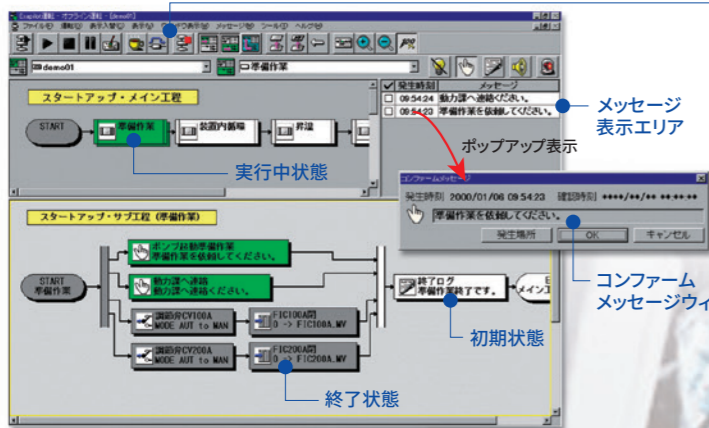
Exapilot - オフライン運転 - [demo01]
ファイル(F) 運転(O) 表示(V) 表示(S) ウィンドウ(W) メッセージ(M) ツール(T) ヘルプ(H)

demo01
準備作業

スタートアップ・メイン工程
START
準備作業
装置内置換
昇温

実行中状態

発生時刻 | メッセージ
09:54:24 | 動力課へ連絡ください。
09:54:23 | 準備作業を依頼してください。

メッセージ表示エリア

ポップアップ表示

コンファームメッセージ
発生時刻 2000/01/06 09:54:23 確認時刻 ****/**/** **:**:**
準備作業を依頼してください。
発生場所
OK
キャンセル

コンファームメッセージウィ

スタートアップ・サブ工程（準備作業）
START 準備作業
ポンプ起動準備作業 準備作業を依頼してください。
動力課へ連絡 動力課へ連絡ください。
調節弁CV100A MODE AUT to MAN
FIC100A閉 0 -> FIC100A.MV
調節弁CV200A MODE AUT to MAN
FIC200A閉 0 -> FIC200A.MV
終了ログ 準備作業終了です。
メイン工

初期状態

終了状態